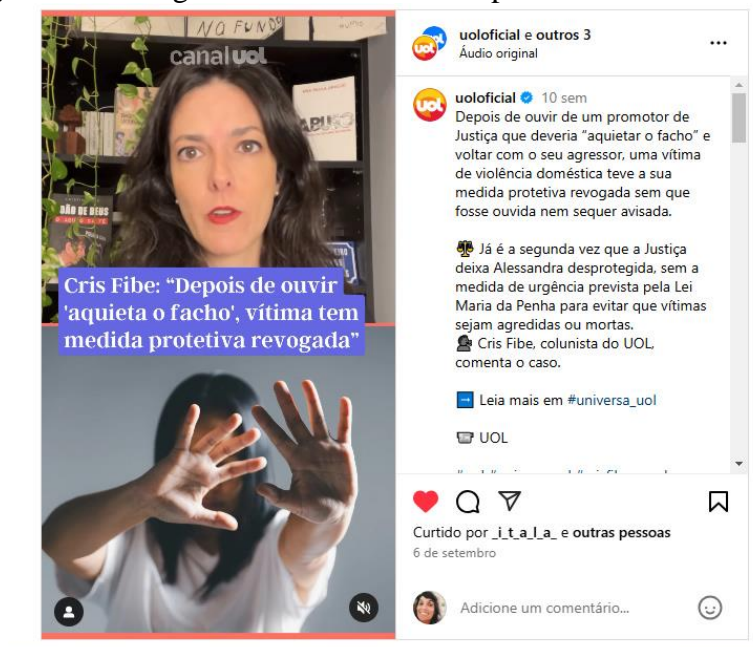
NO FUNDO

canal uol

PÃO DE DEUS

Cris Fibe: "Depois de ouvir 'aquieta o facho', vítima tem medida protetiva revogada"

uoloficial e outros 3
Áudio original

uoloficial 10 sem
Depois de ouvir de um promotor de Justiça que deveria "aquietar o facho" e voltar com o seu agressor, uma vítima de violência doméstica teve a sua medida protetiva revogada sem que fosse ouvida nem sequer avisada.

⚖️ Já é a segunda vez que a Justiça deixa Alessandra desprotegida, sem a medida de urgência prevista pela Lei Maria da Penha para evitar que vítimas sejam agredidas ou mortas.
🗣️ Cris Fibe, colunista do UOL, comenta o caso.

➡️ Leia mais em #universa_uol

📷 UOL

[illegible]

Curtido por _i_t_a_l_a_ e outras pessoas
6 de setembro

Adicione um comentário...